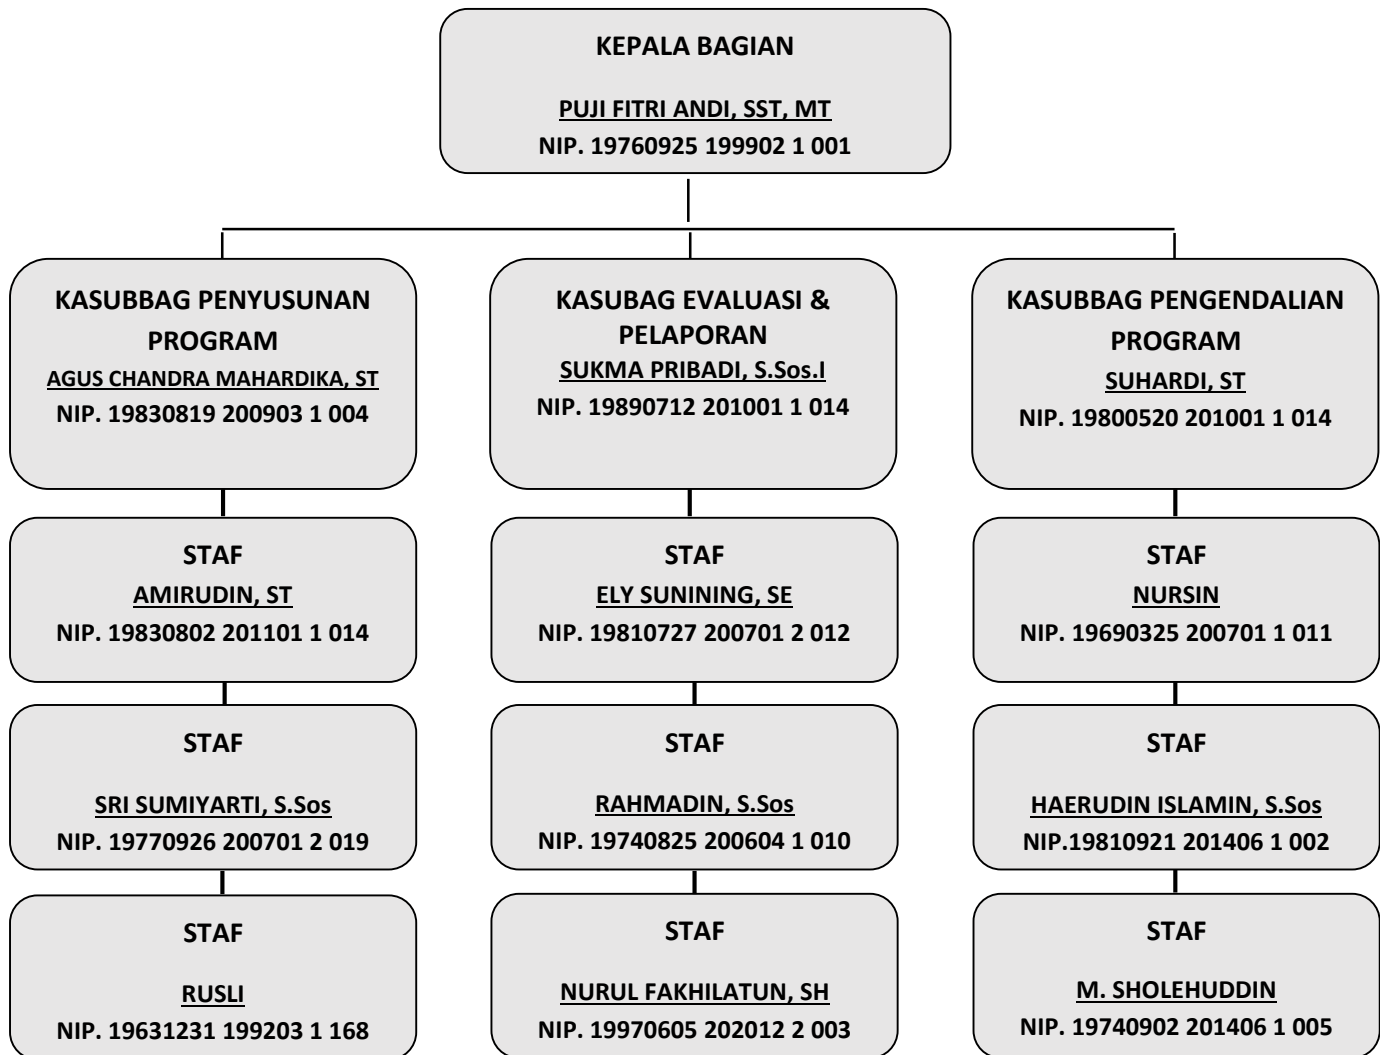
KEPALA BAGIAN

PUJI FITRI ANDI, SST, MT
NIP. 19760925 199902 1 001

KASUBBAG PENYUSUNAN PROGRAM
AGUS CHANDRA MAHARDIKA, ST
NIP. 19830819 200903 1 004

STAF
AMIRUDIN, ST
NIP. 19830802 201101 1 014

STAF
SRI SUMIYARTI, S.Sos
NIP. 19770926 200701 2 019

STAF
RUSLI
NIP. 19631231 199203 1 168

KASUBAG EVALUASI & PELAPORAN
SUKMA PRIBADI, S.Sos.I
NIP. 19890712 201001 1 014

STAF
ELY SUNINING, SE
NIP. 19810727 200701 2 012

STAF
RAHMADIN, S.Sos
NIP. 19740825 200604 1 010

STAF
NURUL FAKHILATUN, SH
NIP. 19970605 202012 2 003

KASUBBAG PENGENDALIAN PROGRAM
SUHARDI, ST
NIP. 19800520 201001 1 014

STAF
NURSIN
NIP. 19690325 200701 1 011

STAF
HAERUDIN ISLAMIN, S.Sos
NIP.19810921 201406 1 002

STAF
M. SHOLEHUDDIN
NIP. 19740902 201406 1 005